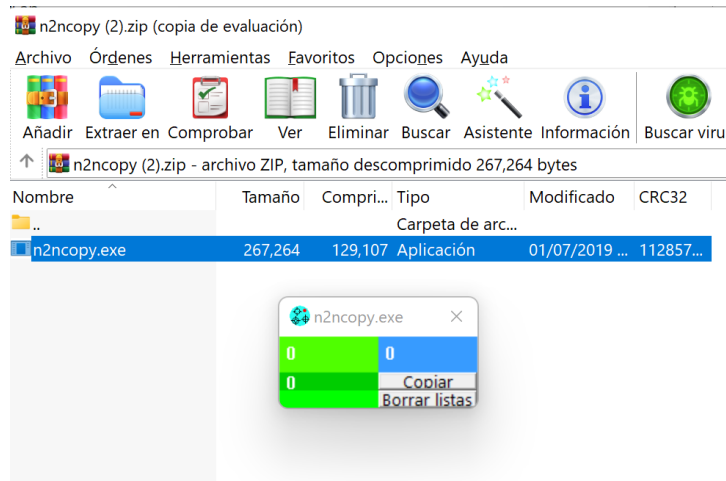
n2ncopy (2).zip (copia de evaluación)

Archivo Órdenes Herramientas Favoritos Opciones Ayuda

Añadir Extraer en Comprobar Ver Eliminar Buscar Asistente Información Buscar viru

n2ncopy (2).zip - archivo ZIP, tamaño descomprimido 267,264 bytes

| Nombre | Tamaño | Compri... | Tipo | Modificado | CRC32 |
|---|---|---|---|---|---|
| .. | | | Carpeta de arc... | | |
| n2ncopy.exe | 267,264 | 129,107 | Aplicación | 01/07/2019 ... | 112857... |

n2ncopy.exe

0

0

0

Copiar

Borrar listas